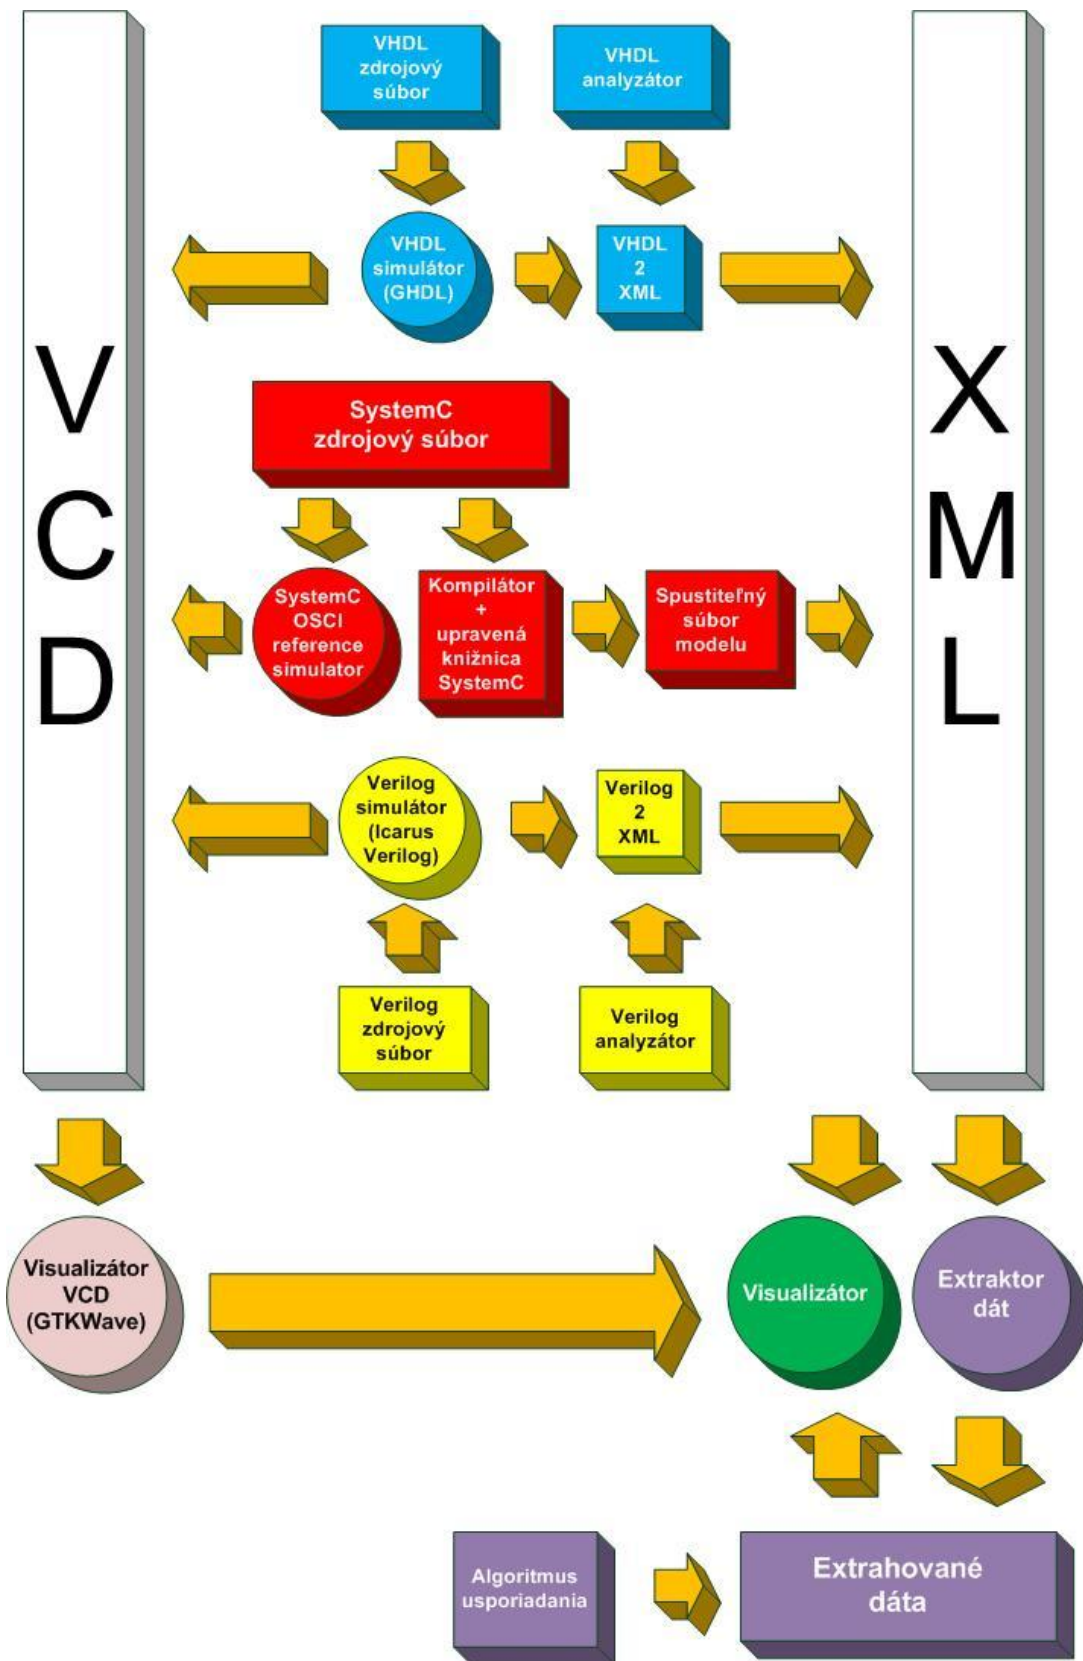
VHDL zdrojový súbor

VHDL analyzátor

VCD

VHDL simulátor (GHDL)

VHDL 2 XML

XML

SystemC zdrojový súbor

SystemC OSCI reference simulator

Kompilátor + upravená knižnica SystemC

Spustiteľný súbor modelu

Verilog simulátor (Icarus Verilog)

Verilog 2 XML

Verilog zdrojový súbor

Verilog analyzátor

Visualizátor VCD (GTKWave)

Visualizátor

Extraktor dát

Algoritmus usporiadania

Extrahované dáta